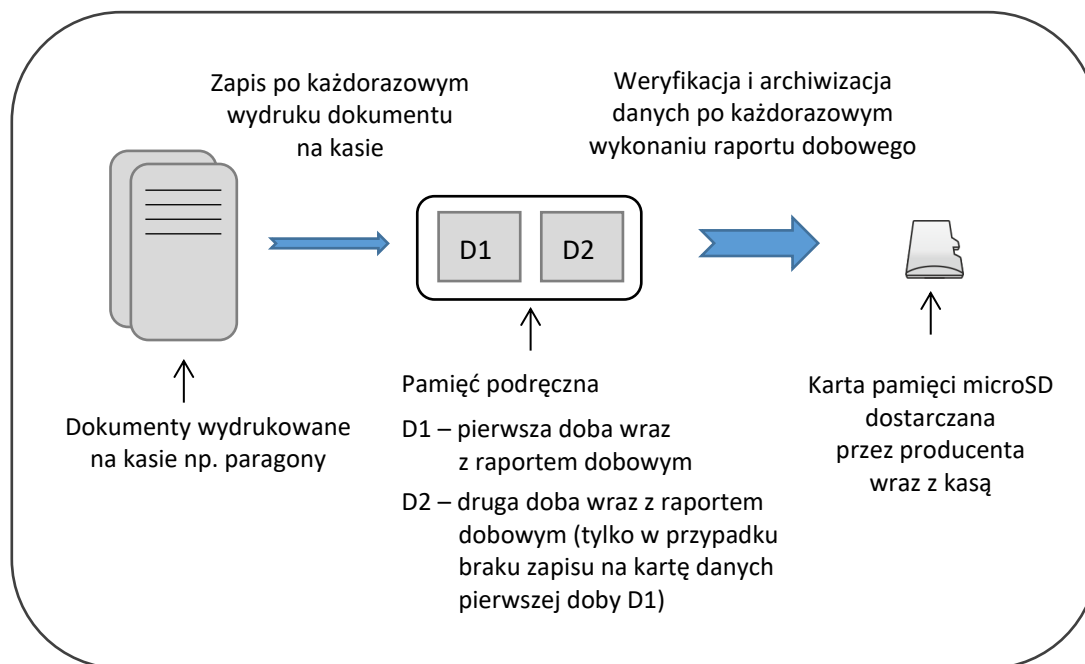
Zapis po każdorazowym wydruku dokumentu na kasie

Weryfikacja i archiwizacja danych po każdorazowym wykonaniu raportu dobowego

D1

D2

Dokumenty wydrukowane na kasie np. paragony

Pamięć podręczna

D1 – pierwsza doba wraz z raportem dobowym

D2 – druga doba wraz z raportem dobowym (tylko w przypadku braku zapisu na kartę danych pierwszej doby D1)

Karta pamięci microSD dostarczana przez producenta wraz z kasą